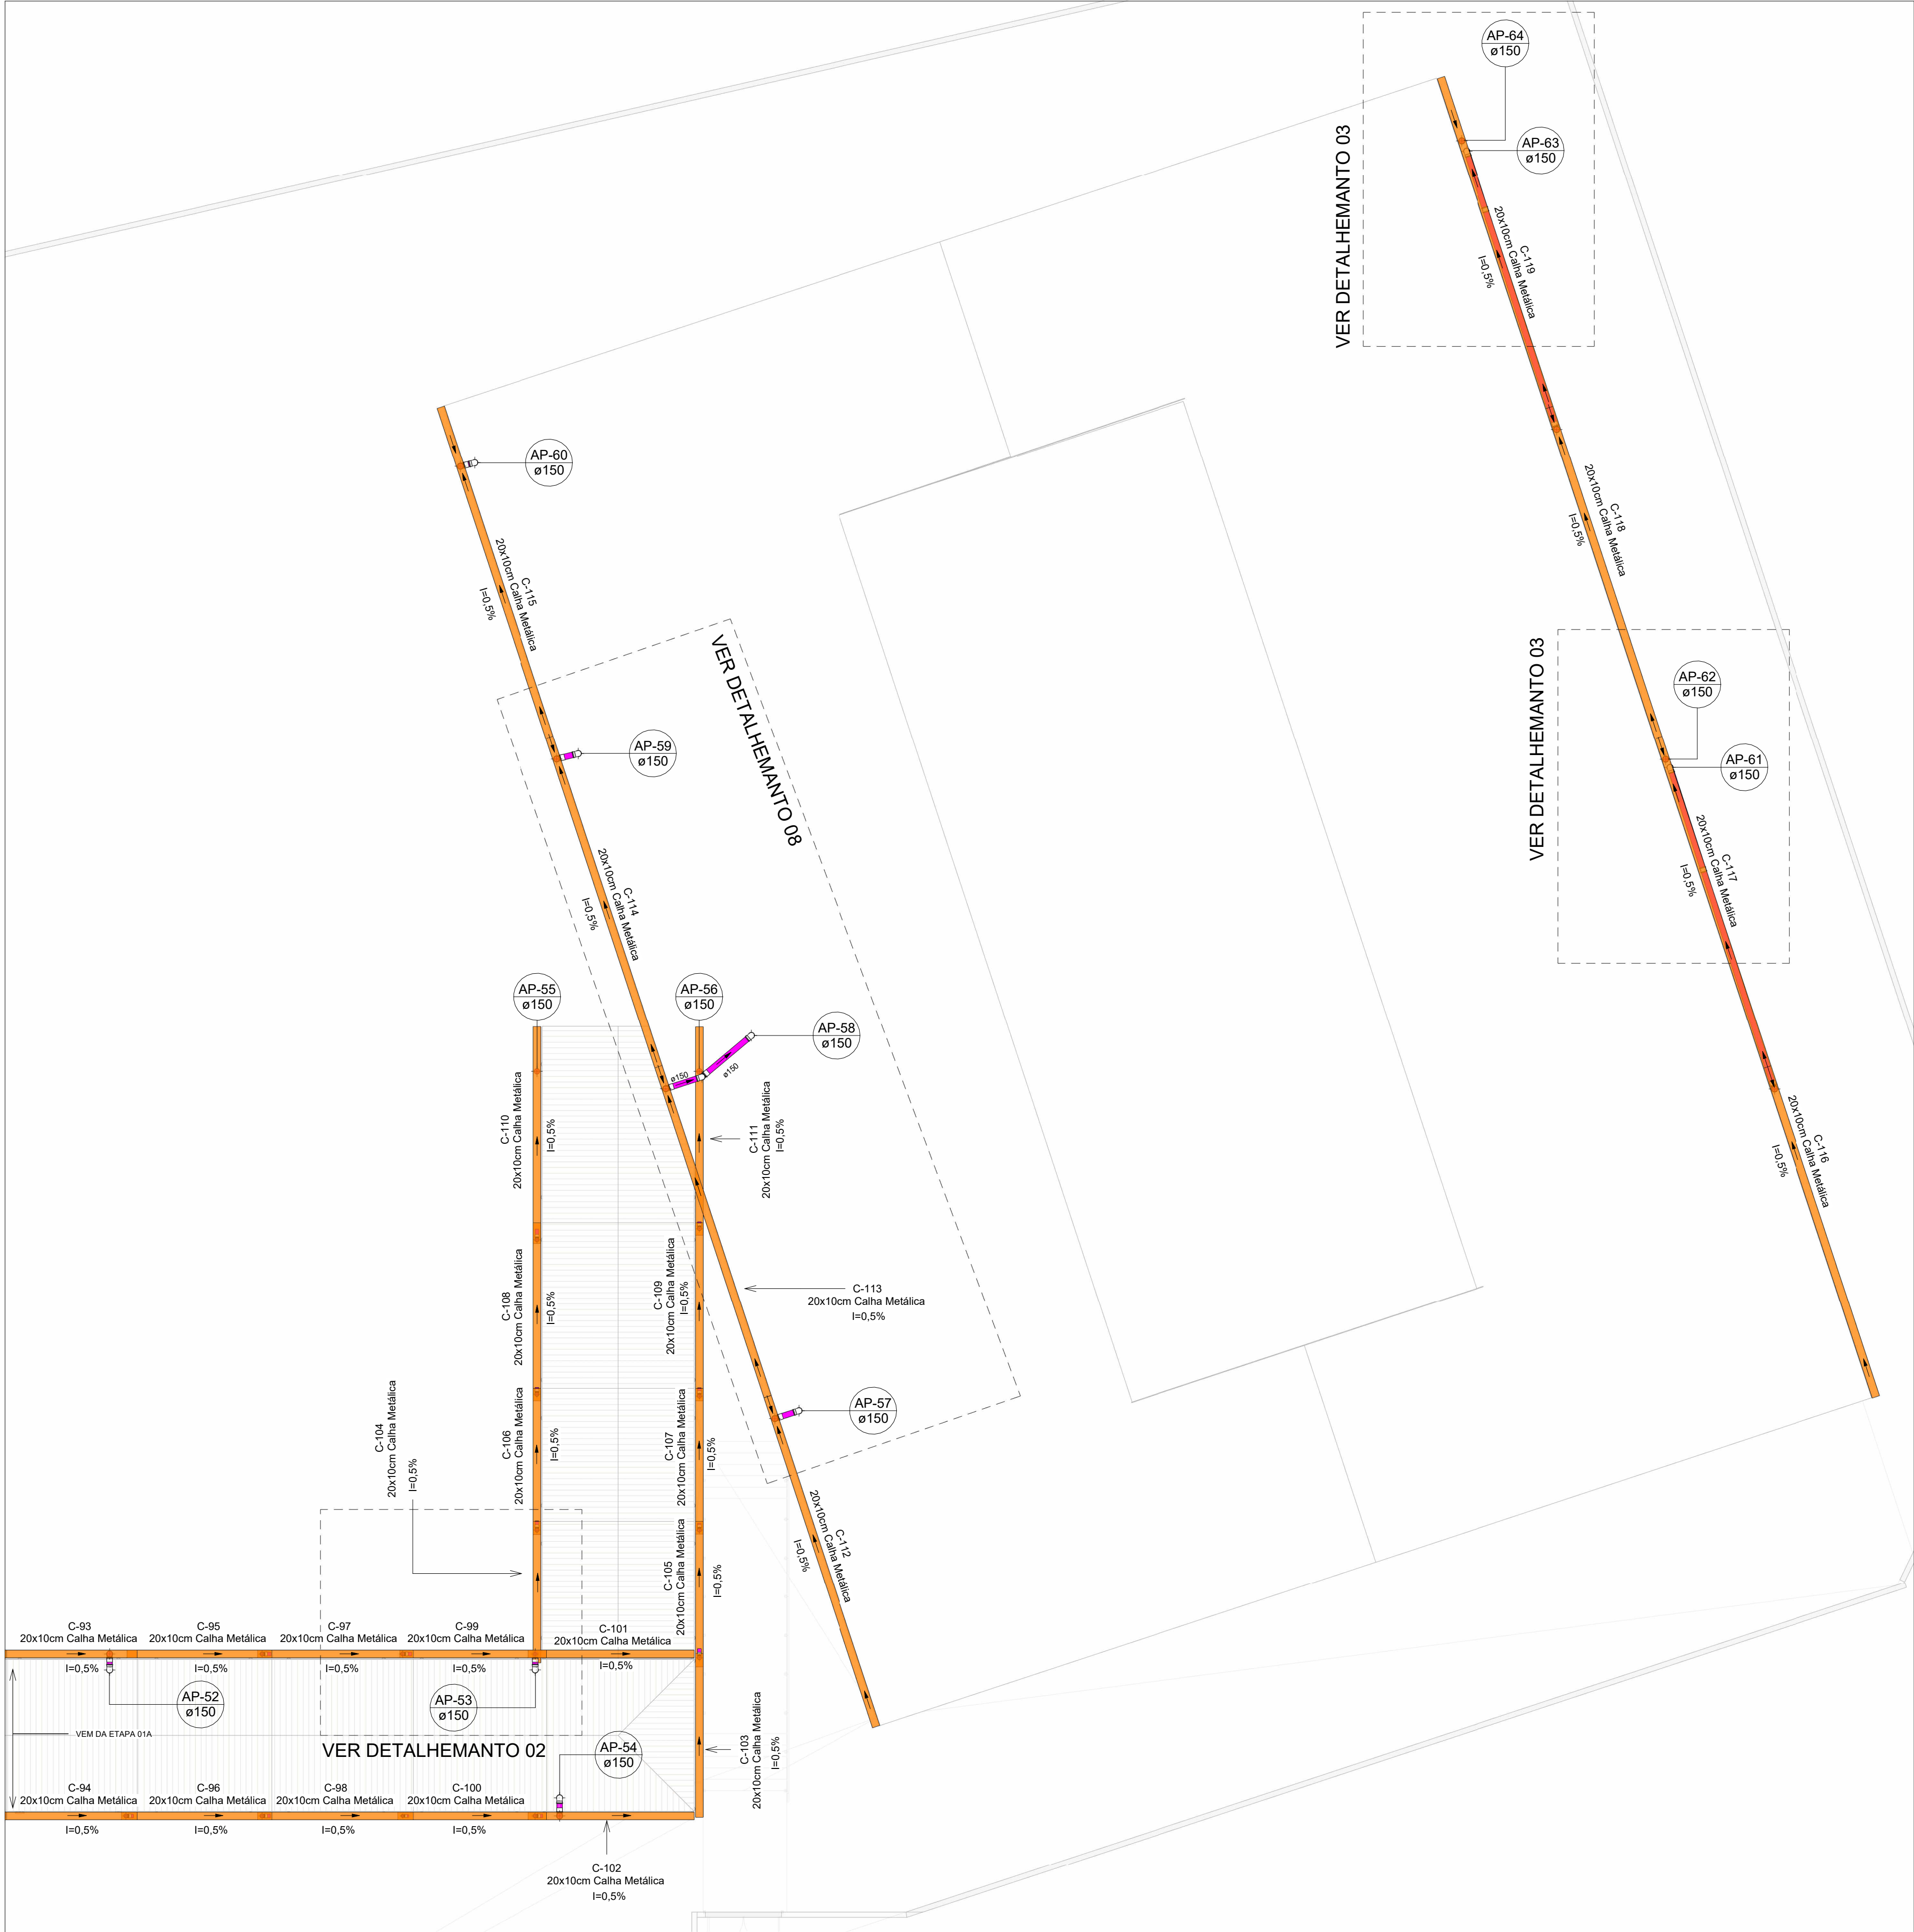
AP-64
ø150

AP-63
ø150

VER DETALHEMANTO 03

C-119
20x10cm Calha Metálica
I=0,5%

C-118
20x10cm Calha Metálica
I=0,5%

AP-60
ø150

C-115
20x10cm Calha Metálica
I=0,5%

VER DETALHEMANTO 08

AP-59
ø150

C-114
20x10cm Calha Metálica
I=0,5%

VER DETALHEMANTO 03

AP-62
ø150

AP-61
ø150

C-117
20x10cm Calha Metálica
I=0,5%

AP-55
ø150

AP-56
ø150

AP-58
ø150

ø150
ø150

C-110
20x10cm Calha Metálica
I=0,5%

C-111
20x10cm Calha Metálica
I=0,5%

C-116
20x10cm Calha Metálica
I=0,5%

C-108
20x10cm Calha Metálica
I=0,5%

C-109
20x10cm Calha Metálica
I=0,5%

C-113
20x10cm Calha Metálica
I=0,5%

C-104
20x10cm Calha Metálica
I=0,5%

C-106
20x10cm Calha Metálica
I=0,5%

C-107
20x10cm Calha Metálica
I=0,5%

AP-57
ø150

C-112
20x10cm Calha Metálica
I=0,5%

C-105
20x10cm Calha Metálica
I=0,5%

C-93
20x10cm Calha Metálica
I=0,5%

C-95
20x10cm Calha Metálica
I=0,5%

C-97
20x10cm Calha Metálica
I=0,5%

C-99
20x10cm Calha Metálica
I=0,5%

C-101
20x10cm Calha Metálica
I=0,5%

AP-52
ø150

AP-53
ø150

VEM DA ETAPA 01A

VER DETALHEMANTO 02

AP-54
ø150

C-103
20x10cm Calha Metálica
I=0,5%

C-94
20x10cm Calha Metálica
I=0,5%

C-96
20x10cm Calha Metálica
I=0,5%

C-98
20x10cm Calha Metálica
I=0,5%

C-100
20x10cm Calha Metálica
I=0,5%

C-102
20x10cm Calha Metálica
I=0,5%